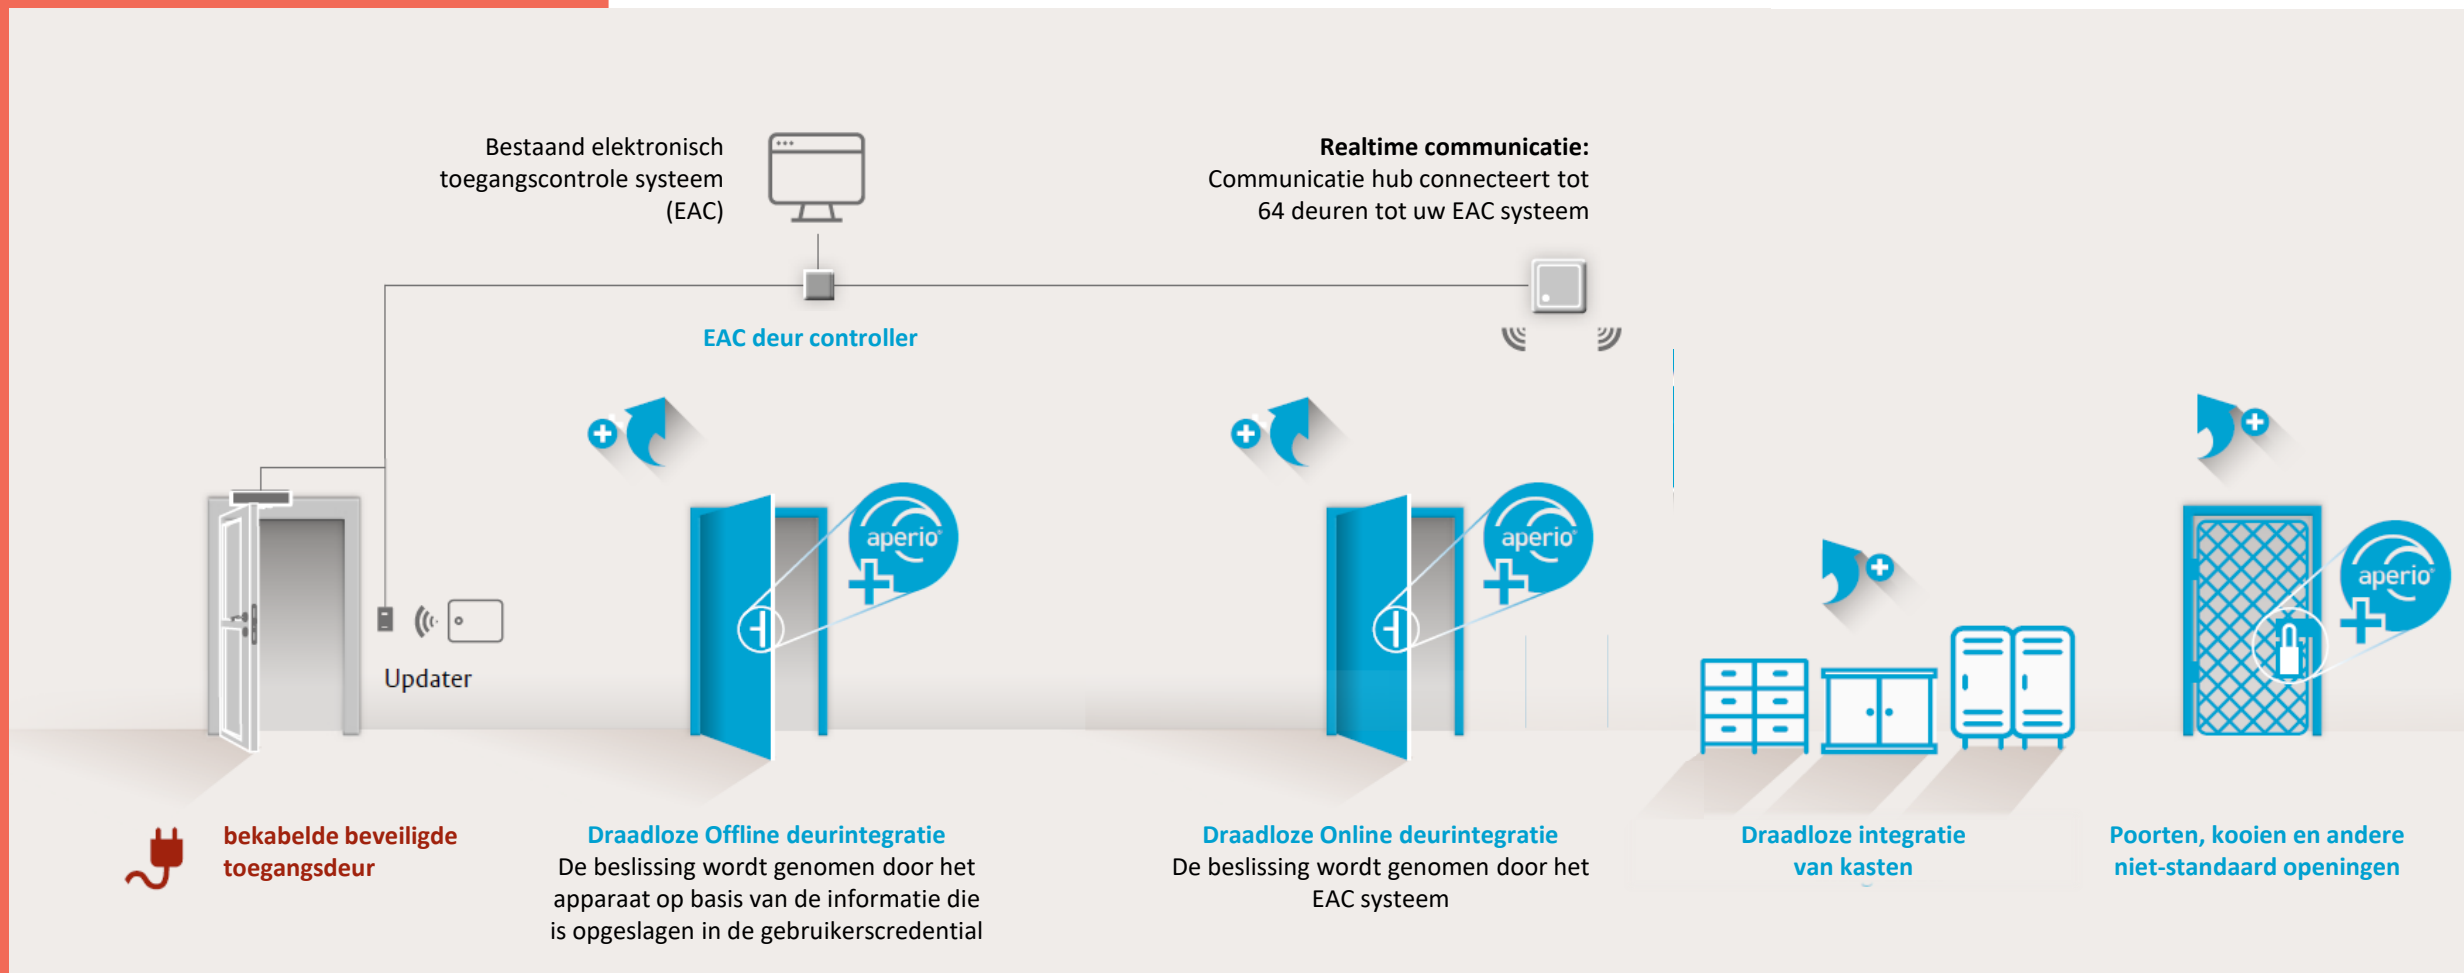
Bestaand elektronisch toegangscontrole systeem (EAC)

Realtime communicatie:
Communicatie hub connecteert tot 64 deuren tot uw EAC systeem

EAC deur controller

aperio

aperio

aperio

Updater

bekabelde beveiligde toegangsdeur

Draadloze Offline deurintegratie
De beslissing wordt genomen door het apparaat op basis van de informatie die is opgeslagen in de gebruikerscredential

Draadloze Online deurintegratie
De beslissing wordt genomen door het EAC systeem

Draadloze integratie van kasten

Poorten, kooien en andere niet-standaard openingen